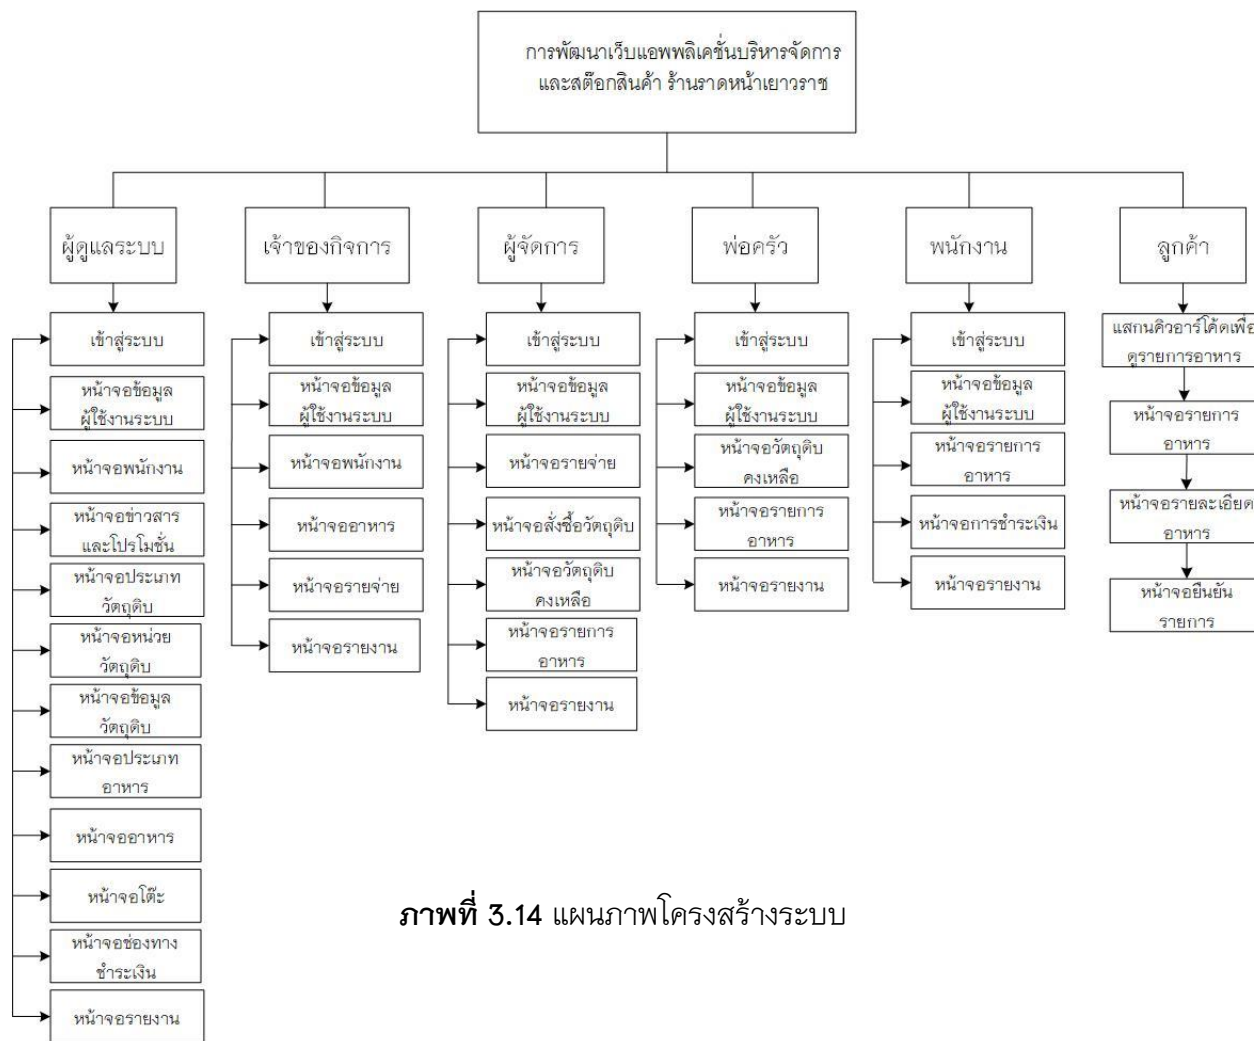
การพัฒนาเว็บแอพพลิเคชั่นบริหารจัดการและสต๊อกสินค้า ร้านราดหน้าเยาวราช

ผู้ดูแลระบบ

เข้าสู่ระบบ

หน้าจอข้อมูลผู้ใช้งานระบบ

หน้าจอพนักงาน

หน้าจอข่าวสารและโปรโมชั่น

หน้าจอประเภทวัตถุดิบ

หน้าจอหน่วยวัตถุดิบ

หน้าจอข้อมูลวัตถุดิบ

หน้าจอประเภทอาหาร

หน้าจออาหาร

หน้าจอโต๊ะ

หน้าจอช่องทางชำระเงิน

หน้าจอรายงาน

เจ้าของกิจการ

เข้าสู่ระบบ

หน้าจอข้อมูลผู้ใช้งานระบบ

หน้าจอพนักงาน

หน้าจออาหาร

หน้าจอรายจ่าย

หน้าจอรายงาน

ผู้จัดการ

เข้าสู่ระบบ

หน้าจอข้อมูลผู้ใช้งานระบบ

หน้าจอรายจ่าย

หน้าจอสั่งซื้อวัตถุดิบ

หน้าจอวัตถุดิบคงเหลือ

หน้าจอรายการอาหาร

หน้าจอรายงาน

พ่อครัว

เข้าสู่ระบบ

หน้าจอข้อมูลผู้ใช้งานระบบ

หน้าจอวัตถุดิบคงเหลือ

หน้าจอรายการอาหาร

หน้าจอรายงาน

พนักงาน

เข้าสู่ระบบ

หน้าจอข้อมูลผู้ใช้งานระบบ

หน้าจอรายการอาหาร

หน้าจอการชำระเงิน

หน้าจอรายงาน

ลูกค้า

แสกนคิวอาร์โค้ดเพื่อดูรายการอาหาร

หน้าจอรายการอาหาร

หน้าจอรายละเอียดอาหาร

หน้าจอยืนยันรายการ

**ภาพที่ 3.14** แผนภาพโครงสร้างระบบ